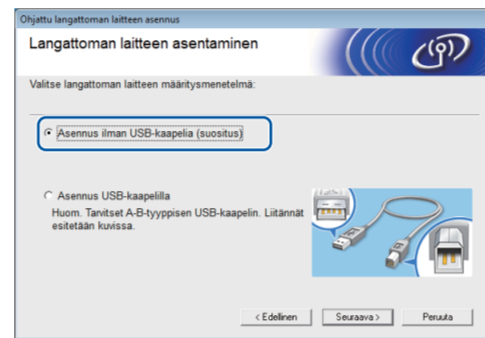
Ohjattu langattoman laitteen asennus

Langattoman laitteen asentaminen

Valitse langattoman laitteen määritysmenetelmä:

Asennus ilman USB-kaapelia (suositus)

Asennus USB-kaapelilla
Huom. Tarvitset A-B-tyyppisen USB-kaapelin. Liitännät esitetään kuvissa.

< Edellinen | Seuraava > | Peruuta